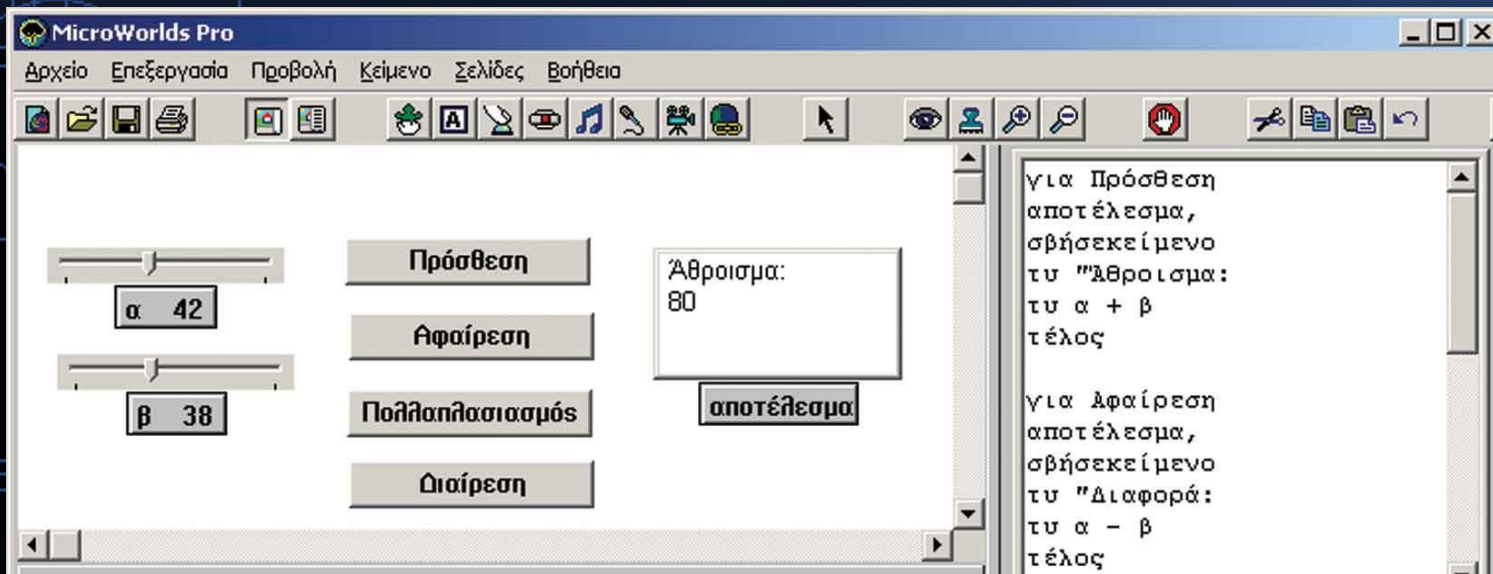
MicroWorlds Pro

Αρχείο Επεξεργασία Προβολή Κείμενο Σελίδες Βοήθεια

α 42

β 38

Πρόσθεση

Αφαίρεση

Πολλαπλασιασμός

Διαίρεση

Άθροισμα:
80

αποτέλεσμα

για Πρόσθεση
αποτέλεσμα,
σβήσεκείμενο
τυ "Άθροισμα:
τυ α + β
τέλος

για Αφαίρεση
αποτέλεσμα,
σβήσεκείμενο
τυ "Διαφορά:
τυ α - β
τέλος